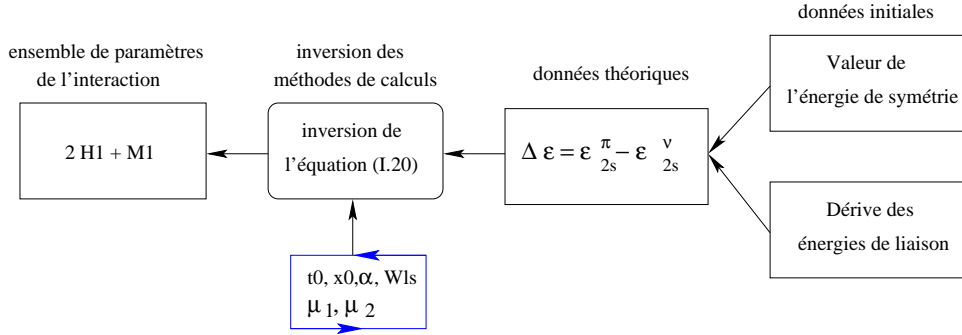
données initiales

ensemble de paramètres de l'interaction

inversion des méthodes de calculs

données théoriques

Valeur de l'énergie de symétrie

2 H1 + M1

inversion de l'équation (I.20)

$\Delta \varepsilon = \varepsilon^{\pi}_{2s} - \varepsilon^{\nu}_{2s}$

Dérive des énergies de liaison

t0, x0, $\alpha$, Wls
$\mu_1, \mu_2$